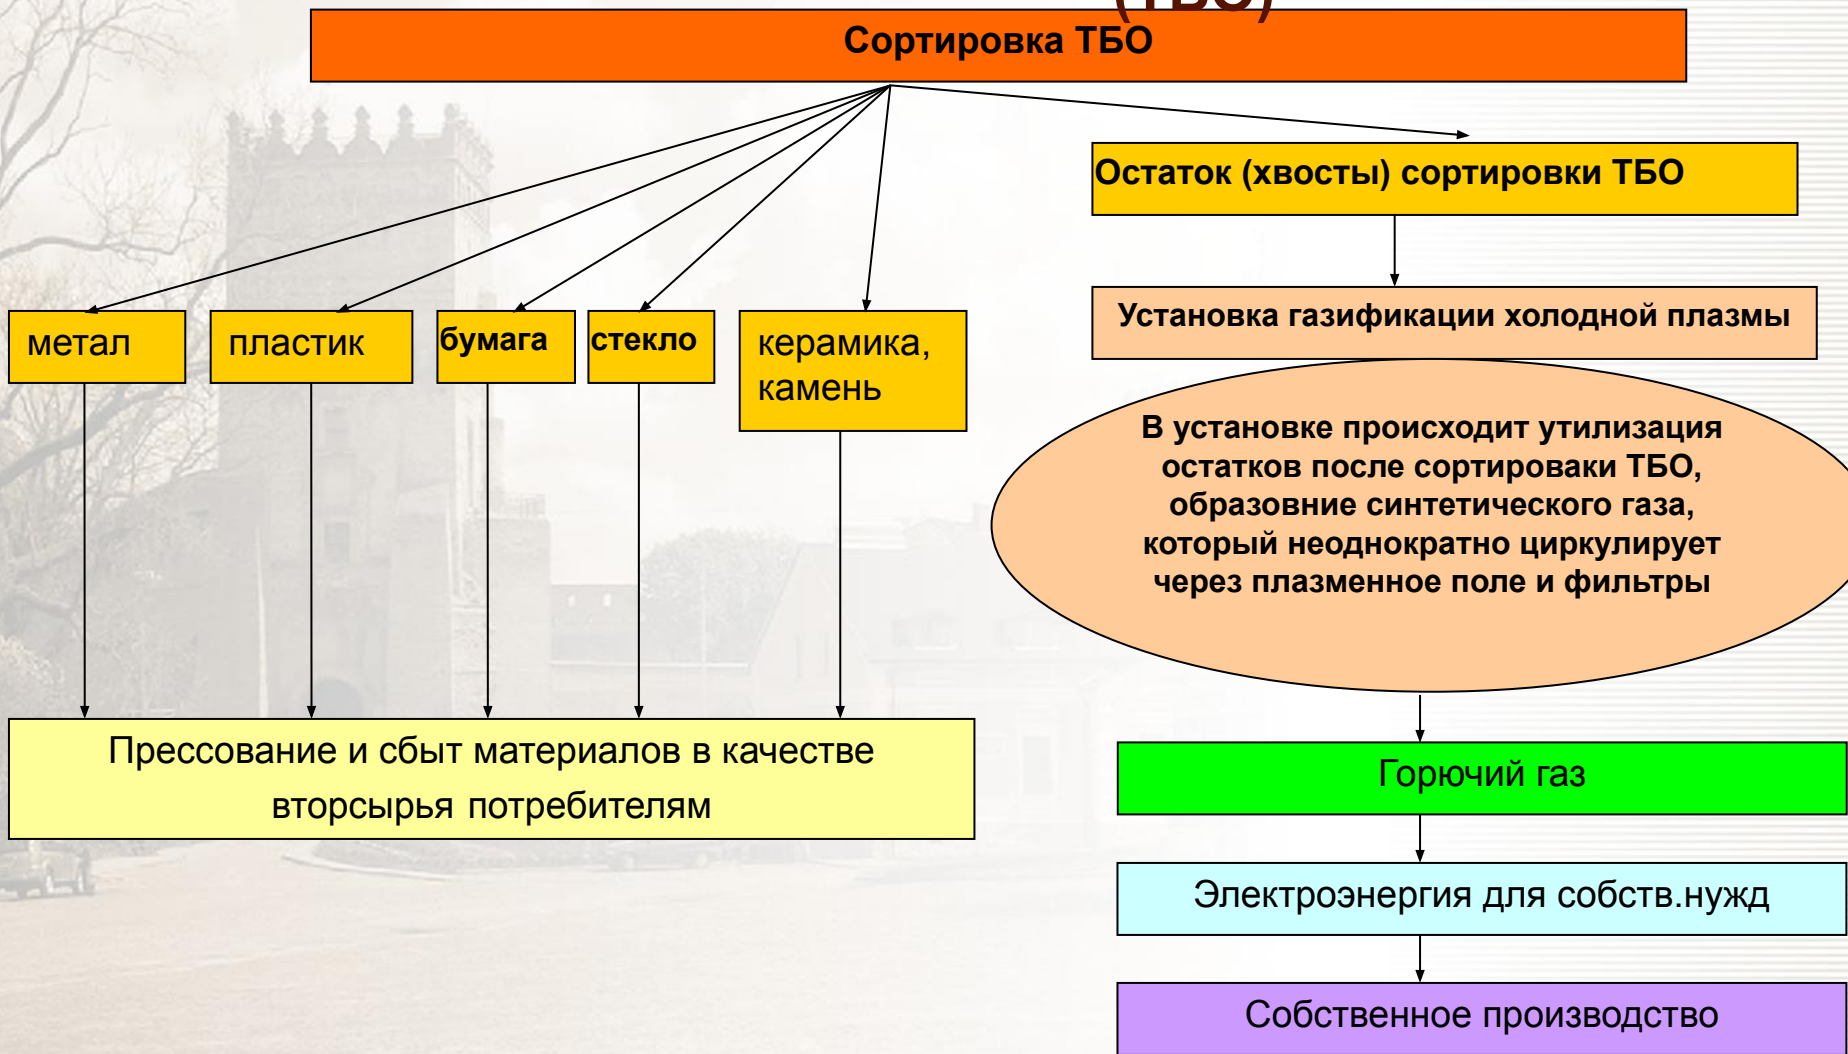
(ТБО)

Сортировка ТБО

Остаток (хвосты) сортировки ТБО

Установка газификации холодной плазмы

метал

пластик

бумага

стекло

керамика, камень

В установке происходит утилизация остатков после сортироваки ТБО, образовние синтетического газа, который неоднократно циркулирует через плазменное поле и фильтры

Прессование и сбыт материалов в качестве вторсырья потребителям

Горючий газ

Электроэнергия для собств.нужд

Собственное производство